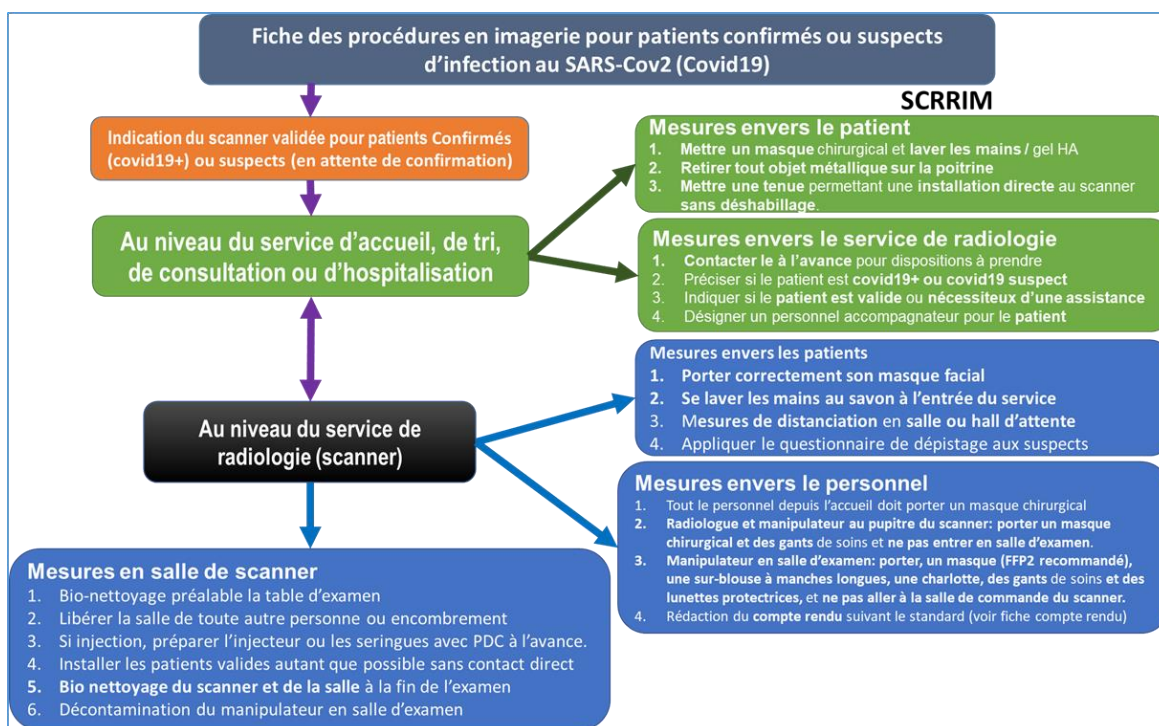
Fiche des procédures en imagerie pour patients confirmés ou suspects d'infection au SARS-Cov2 (Covid19)

SCRRIM

Indication du scanner validée pour patients Confirmés (covid19+) ou suspects (en attente de confirmation)

Mesures envers le patient
1. Mettre un masque chirurgical et laver les mains / gel HA
2. Retirer tout objet métallique sur la poitrine
3. Mettre une tenue permettant une installation directe au scanner sans déshabillage.

Au niveau du service d'accueil, de tri, de consultation ou d'hospitalisation

Mesures envers le service de radiologie
1. Contacter le à l'avance pour dispositions à prendre
2. Préciser si le patient est covid19+ ou covid19 suspect
3. Indiquer si le patient est valide ou nécessiteux d'une assistance
4. Désigner un personnel accompagnateur pour le patient

Mesures envers les patients
1. Porter correctement son masque facial
2. Se laver les mains au savon à l'entrée du service
3. Mesures de distanciation en salle ou hall d'attente
4. Appliquer le questionnaire de dépistage aux suspects

Au niveau du service de radiologie (scanner)

Mesures envers le personnel
1. Tout le personnel depuis l'accueil doit porter un masque chirurgical
2. Radiologue et manipulateur au pupitre du scanner: porter un masque chirurgical et des gants de soins et ne pas entrer en salle d'examen.
3. Manipulateur en salle d'examen: porter, un masque (FFP2 recommandé), une sur-blouse à manches longues, une charlotte, des gants de soins et des lunettes protectrices, et ne pas aller à la salle de commande du scanner.
4. Rédaction du compte rendu suivant le standard (voir fiche compte rendu)

Mesures en salle de scanner
1. Bio-nettoyage préalable la table d'examen
2. Libérer la salle de toute autre personne ou encombrement
3. Si injection, préparer l'injecteur ou les seringues avec PDC à l'avance.
4. Installer les patients valides autant que possible sans contact direct
5. Bio nettoyage du scanner et de la salle à la fin de l'examen
6. Décontamination du manipulateur en salle d'examen